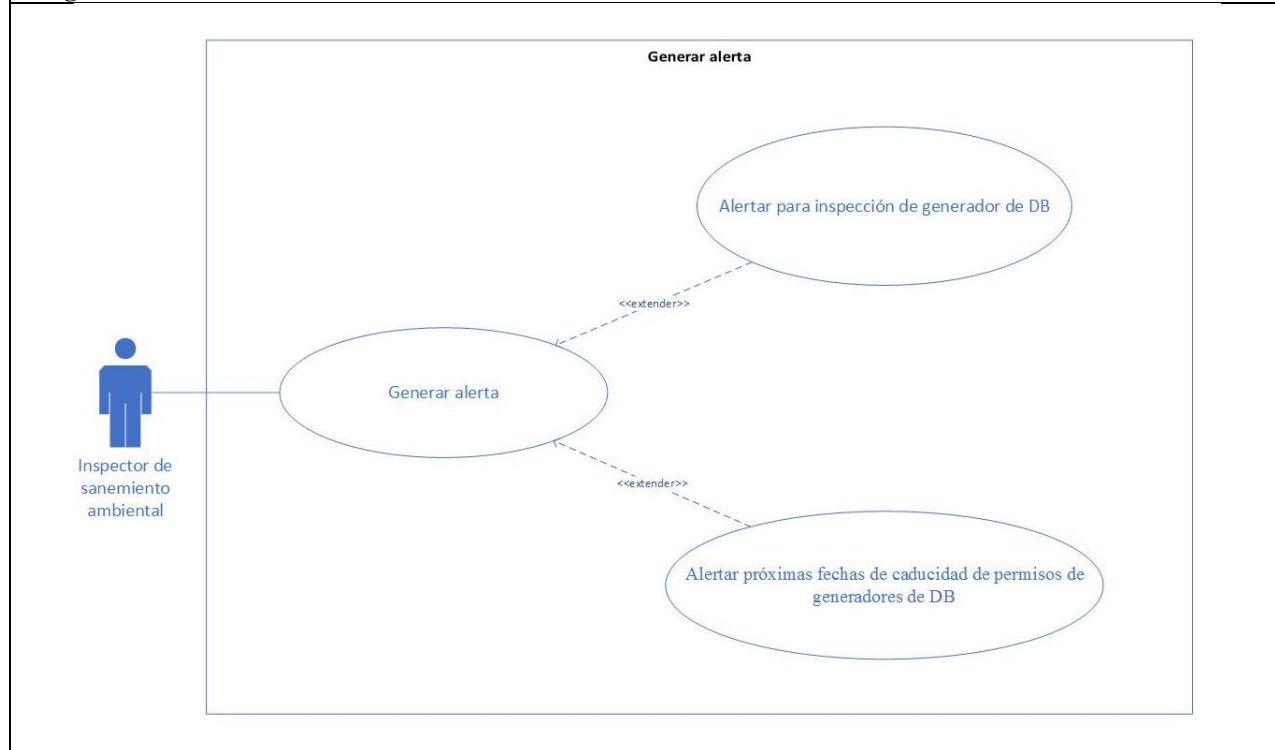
Generar alerta

Alertar para inspección de generador de DB

<<extender>>

Inspector de sanemiento ambiental

Generar alerta

<<extender>>

Alertar próximas fechas de caducidad de permisos de generadores de DB